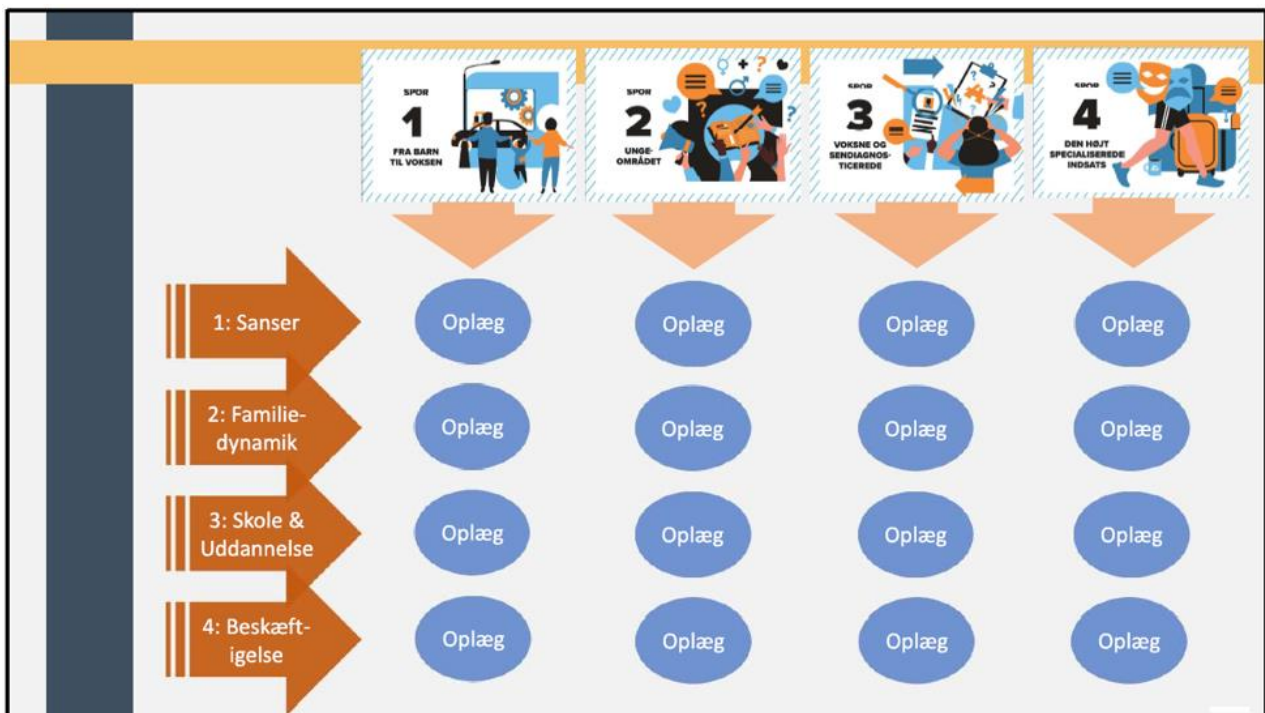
SPOR 1 FRA BARN TIL VOKSEN

SPOR 2 UNGEOMRÅDET

SPOR 3 VOKSNE OG SENDIAGNOSTICEREDE

SPOR 4 DEN HØJT SPECIALISEREDE INDSATS

1: Sanser

Oplæg

Oplæg

Oplæg

Oplæg

2: Familiedynamik

Oplæg

Oplæg

Oplæg

Oplæg

3: Skole & Uddannelse

Oplæg

Oplæg

Oplæg

Oplæg

4: Beskæftigelse

Oplæg

Oplæg

Oplæg

Oplæg